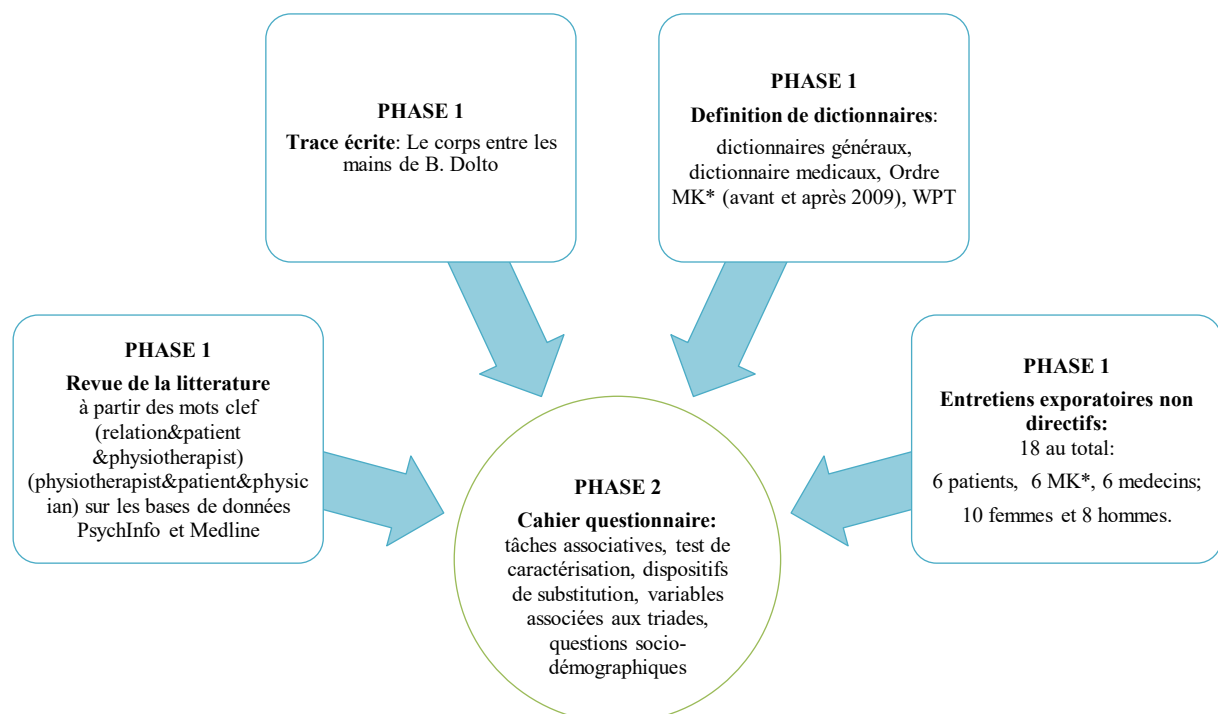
PHASE 1
Trace écrite: Le corps entre les mains de B. Dolto

PHASE 1
Definition de dictionnaires:
dictionnaires généraux, dictionnaire medicaux, Ordre MK* (avant et après 2009), WPT

PHASE 1
Revue de la litterature
à partir des mots clef (relation&patient &physiotherapist) (physiotherapist&patient&physician) sur les bases de données PsychInfo et Medline

PHASE 2
Cahier questionnaire:
tâches associatives, test de caractérisation, dispositifs de substitution, variables associées aux triades, questions socio-démographiques

PHASE 1
Entretiens exporatoires non directifs:
18 au total:
6 patients, 6 MK*, 6 medecins;
10 femmes et 8 hommes.